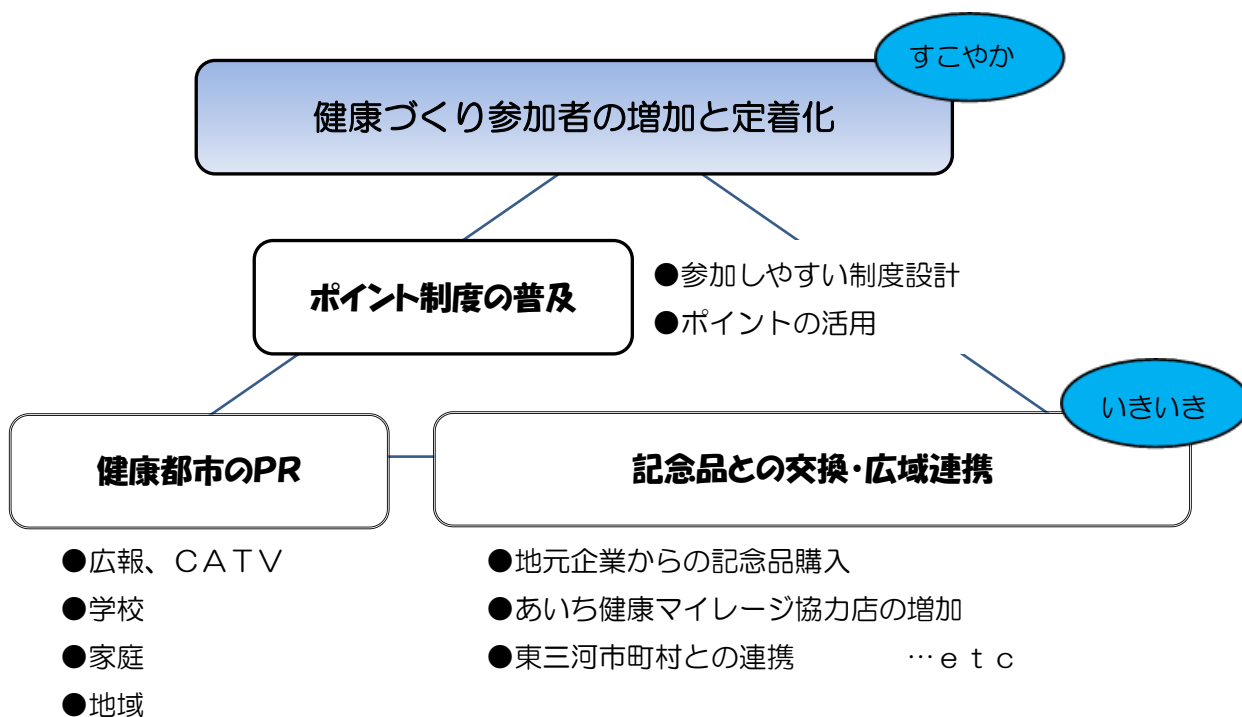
すこやか

健康づくり参加者の増加と定着化

ポイント制度の普及

●参加しやすい制度設計
●ポイントの活用

いきいき

健康都市のPR

記念品との交換・広域連携

●広報、CATV
●学校
●家庭
●地域

●地元企業からの記念品購入
●あいち健康マイレージ協力店の増加
●東三河市町村との連携 …etc